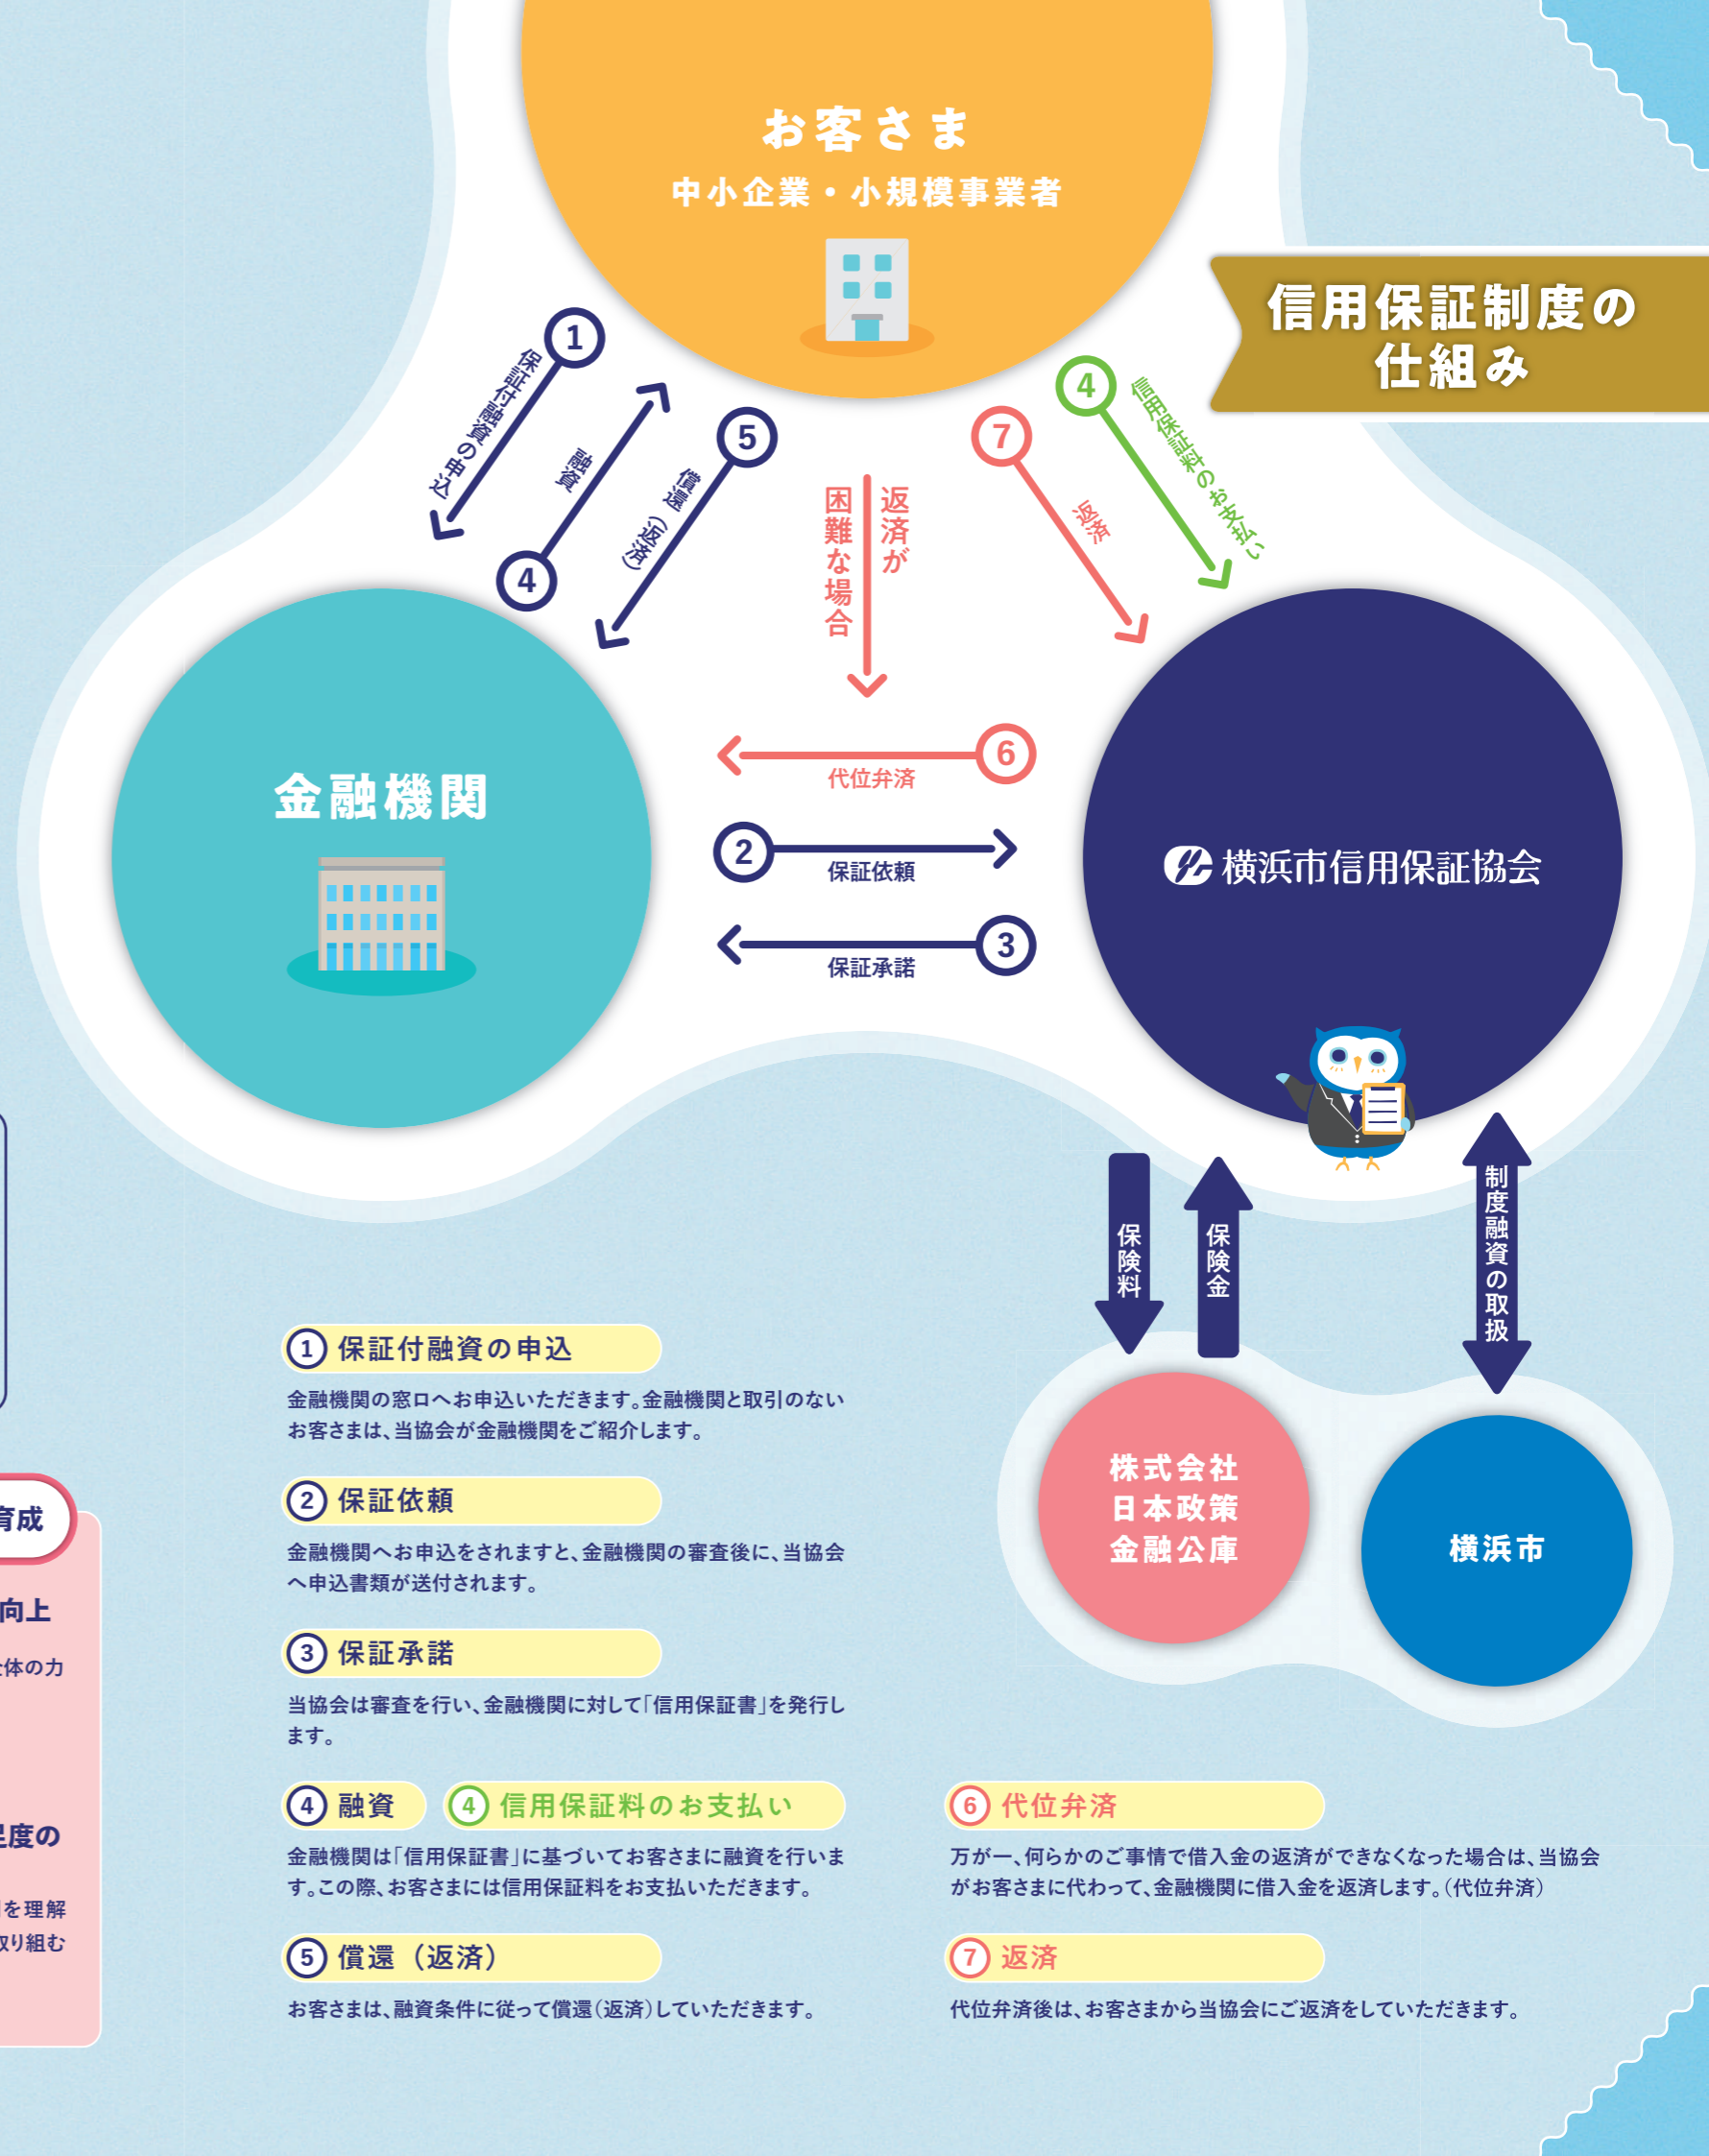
お客さま
中小企業・小規模事業者

信用保証制度の仕組み

1 保証付融資の申込
融資 4
5 償還（返済）
返済が困難な場合
7 返済
4 信用保証料のお支払い

金融機関

6 代位弁済
2 保証依頼
3 保証承諾

横浜市信用保証協会

保険料
保険金
制度融資の取扱

株式会社日本政策金融公庫

横浜市

育成
向上
体の力
度の
を理解
取り組む

1 保証付融資の申込
金融機関の窓口へお申込いただきます。金融機関と取引のないお客さまは、当協会が金融機関をご紹介します。

2 保証依頼
金融機関へお申込をされますと、金融機関の審査後に、当協会へ申込書類が送付されます。

3 保証承諾
当協会は審査を行い、金融機関に対して「信用保証書」を発行します。

4 融資　4 信用保証料のお支払い
金融機関は「信用保証書」に基づいてお客さまに融資を行います。この際、お客さまには信用保証料をお支払いいただきます。

5 償還（返済）
お客さまは、融資条件に従って償還（返済）していただきます。

6 代位弁済
万が一、何らかのご事情で借入金の返済ができなくなった場合は、当協会がお客さまに代わって、金融機関に借入金を返済します。（代位弁済）

7 返済
代位弁済後は、お客さまから当協会にご返済をしていただきます。